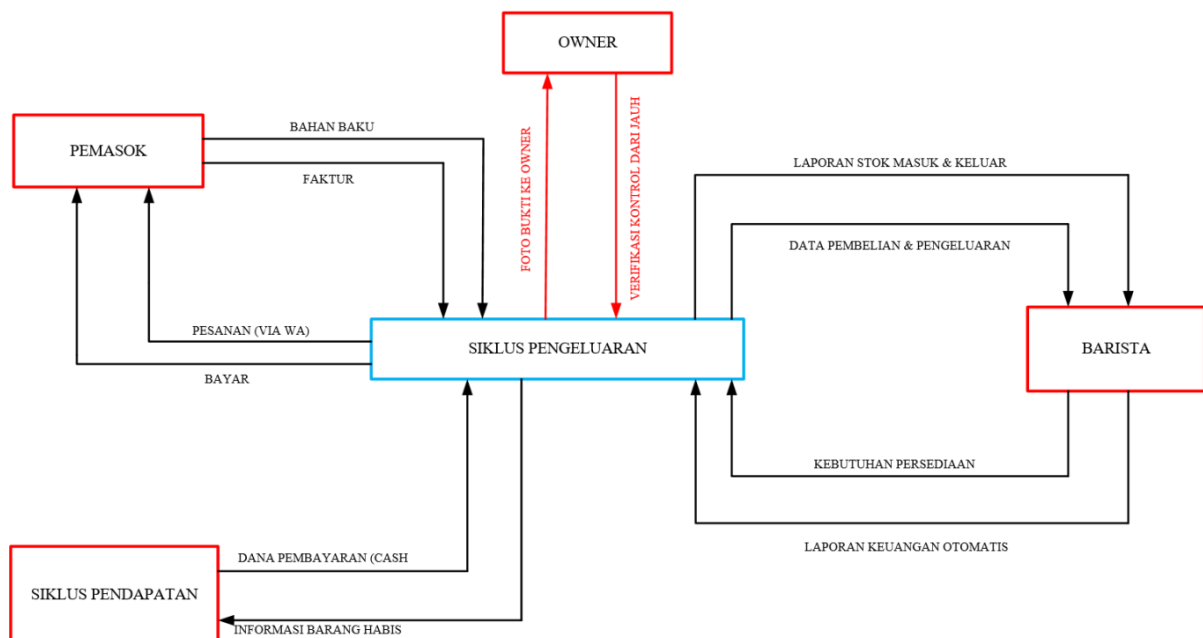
OWNER

PEMASOK

BAHAN BAKU

FAKTUR

FOTO BUKTI KE OWNER

VERIFIKASI KONTROL DARI JAUH

LAPORAN STOK MASUK & KELUAR

DATA PEMBELIAN & PENGELUARAN

PESANAN (VIA WA)

BAYAR

SIKLUS PENGELUARAN

BARISTA

KEBUTUHAN PERSEDIAAN

LAPORAN KEUANGAN OTOMATIS

DANA PEMBAYARAN (CASH

SIKLUS PENDAPATAN

INFORMASI BARANG HABIS